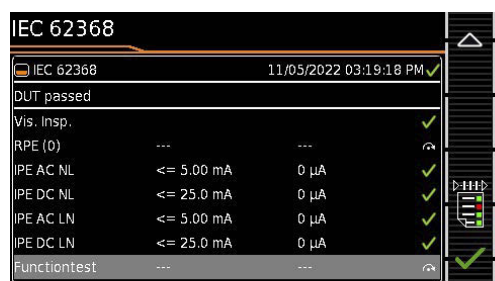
IEC 62368

IEC 62368 11/05/2022 03:19:18 PM

DUT passed

Vis. Insp.

| | | |
|---|---|---|
| RPE (0) | --- | --- |
| IPE AC NL | <= 5.00 mA | 0 µA |
| IPE DC NL | <= 25.0 mA | 0 µA |
| IPE AC LN | <= 5.00 mA | 0 µA |
| IPE DC LN | <= 25.0 mA | 0 µA |
| Functiontest | --- | --- |